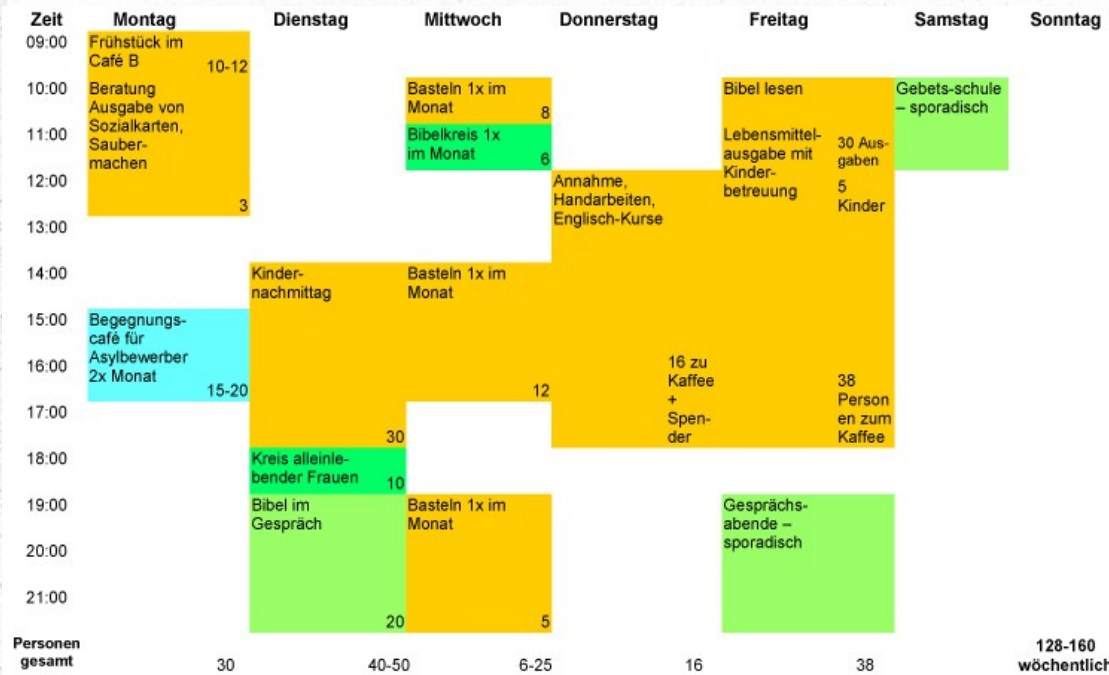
| Zeit | Montag | Dienstag | Mittwoch | Donnerstag | Freitag | Samstag | Sonntag |
|---|---|---|---|---|---|---|---|
| 09:00 | Frühstück im Café B 10-12 | | | | | | |
| 10:00 | Beratung Ausgabe von Sozialkarten, Saubermachen 3 | | Basteln 1x im Monat 8 | | Bibel lesen | Gebets-schule – sporadisch | |
| 11:00 | | | Bibelkreis 1x im Monat 6 | | Lebensmittelausgabe mit Kinderbetreuung 30 Ausgaben 5 Kinder | | |
| 12:00 | | | | Annahme, Handarbeiten, Englisch-Kurse | | | |
| 13:00 | | | | | | | |
| 14:00 | | Kindernachmittag | Basteln 1x im Monat | | | | |
| 15:00 | Begegnungscafé für Asylbewerber 2x Monat 15-20 | | | | | | |
| 16:00 | | | 12 | 16 zu Kaffee + Spender | 38 Personen zum Kaffee | | |
| 17:00 | | 30 | | | | | |
| 18:00 | | Kreis alleinlebender Frauen 10 | | | | | |
| 19:00 | | Bibel im Gespräch | Basteln 1x im Monat | | Gesprächsabende – sporadisch | | |
| 20:00 | | | | | | | |
| 21:00 | | 20 | 5 | | | | |
| Personen gesamt | 30 | 40-50 | 6-25 | 16 | 38 | | 128-160 wöchentlich |